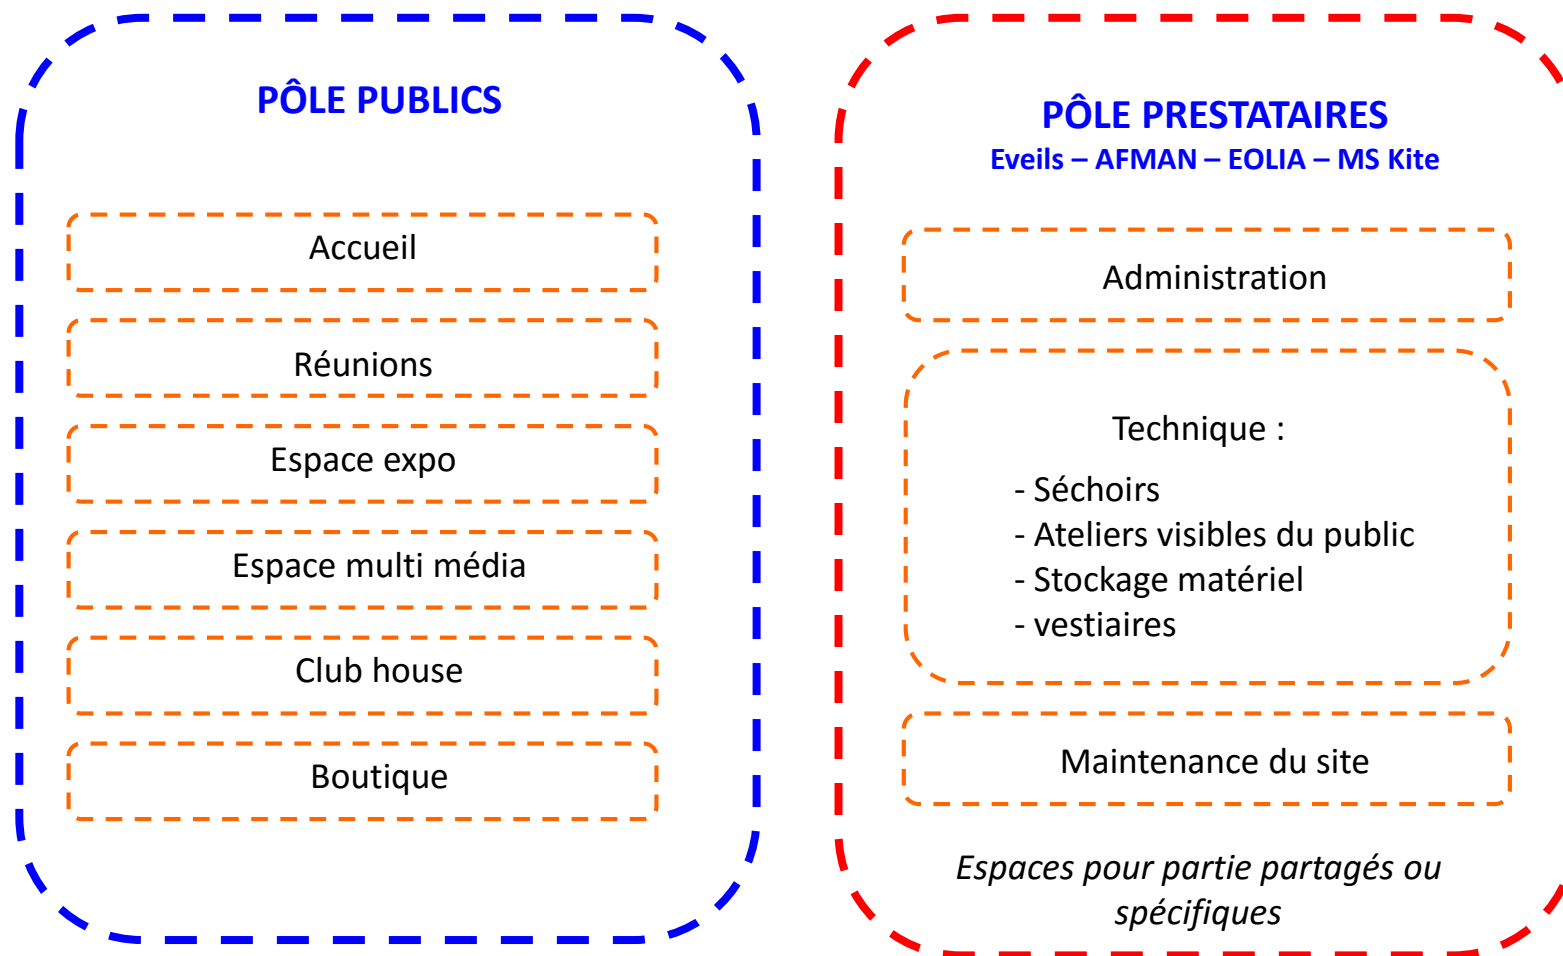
PÔLE PUBLICS

Accueil

Réunions

Espace expo

Espace multi média

Club house

Boutique

PÔLE PRESTATAIRES
Eveils – AFMAN – EOLIA – MS Kite

Administration

Technique :
- Séchoirs
- Ateliers visibles du public
- Stockage matériel
- vestiaires

Maintenance du site

*Espaces pour partie partagés ou spécifiques*